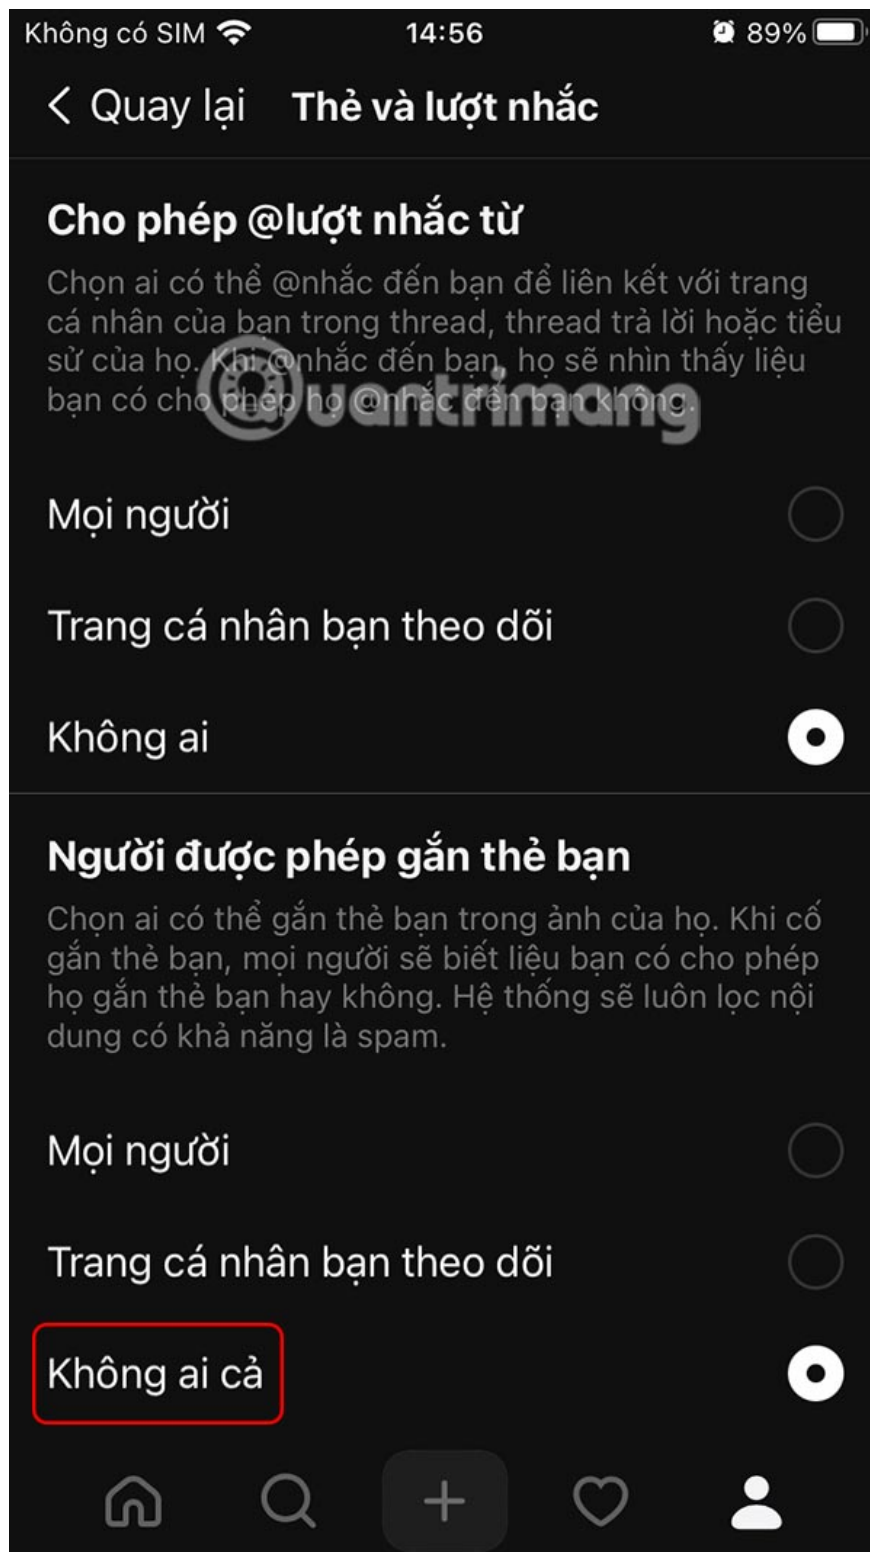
Không có SIM 14:56 89%

< Quay lại Thẻ và lượt nhắc

Cho phép @lượt nhắc từ

Chọn ai có thể @nhắc đến bạn để liên kết với trang cá nhân của bạn trong thread, thread trả lời hoặc tiểu sử của họ. Khi @nhắc đến bạn, họ sẽ nhìn thấy liệu bạn có cho phép họ @nhắc đến bạn không.

@uantrimang

Mọi người

Trang cá nhân bạn theo dõi

Không ai

Người được phép gắn thẻ bạn

Chọn ai có thể gắn thẻ bạn trong ảnh của họ. Khi cố gắn thẻ bạn, mọi người sẽ biết liệu bạn có cho phép họ gắn thẻ bạn hay không. Hệ thống sẽ luôn lọc nội dung có khả năng là spam.

Mọi người

Trang cá nhân bạn theo dõi

Không ai cả